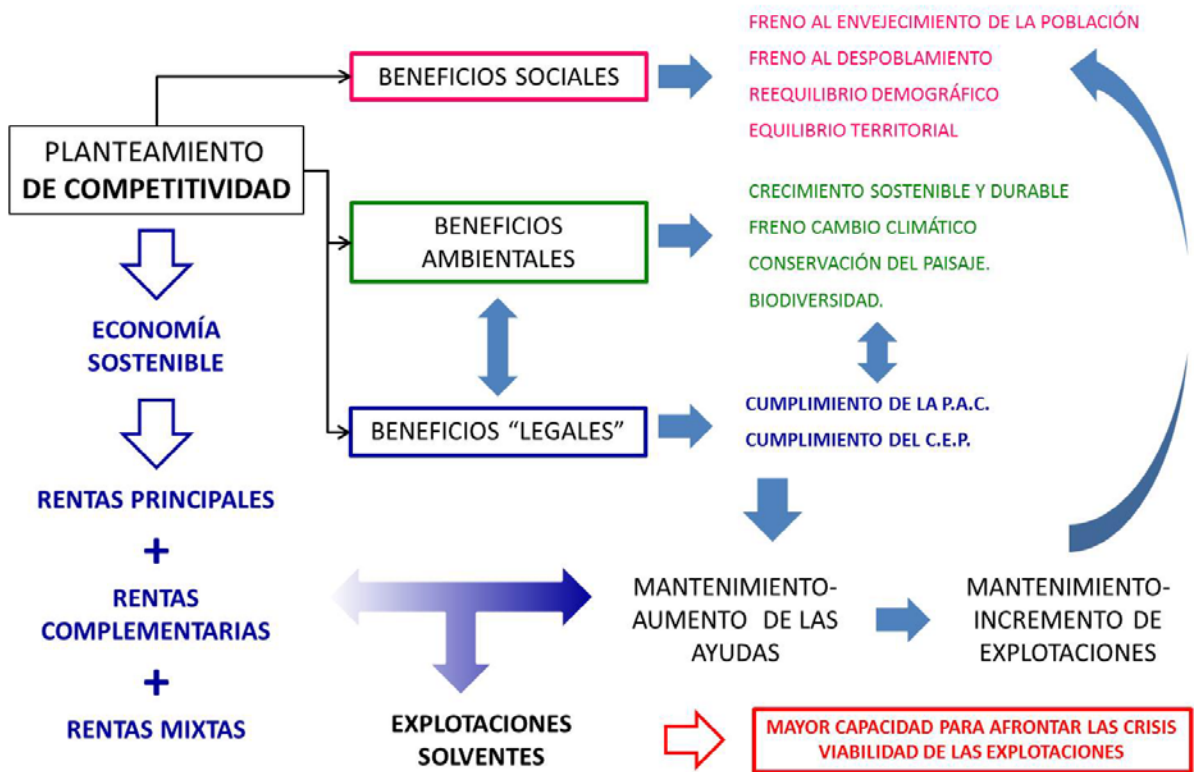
PLANTEAMIENTO
DE COMPETITIVIDAD

BENEFICIOS SOCIALES

FRENO AL ENVEJECIMIENTO DE LA POBLACIÓN
FRENO AL DESPOBLAMIENTO
REEQUILIBRIO DEMOGRÁFICO
EQUILIBRIO TERRITORIAL

BENEFICIOS AMBIENTALES

CRECIMIENTO SOSTENIBLE Y DURABLE
FRENO CAMBIO CLIMÁTICO
CONSERVACIÓN DEL PAISAJE.
BIODIVERSIDAD.

BENEFICIOS “LEGALES”

CUMPLIMIENTO DE LA P.A.C.
CUMPLIMIENTO DEL C.E.P.

ECONOMÍA SOSTENIBLE

RENTAS PRINCIPALES
+
RENTAS COMPLEMENTARIAS
+
RENTAS MIXTAS

MANTENIMIENTO-AUMENTO DE LAS AYUDAS

MANTENIMIENTO-INCREMENTO DE EXPLOTACIONES

EXPLOTACIONES SOLVENTES

MAYOR CAPACIDAD PARA AFRONTAR LAS CRISIS
VIABILIDAD DE LAS EXPLOTACIONES